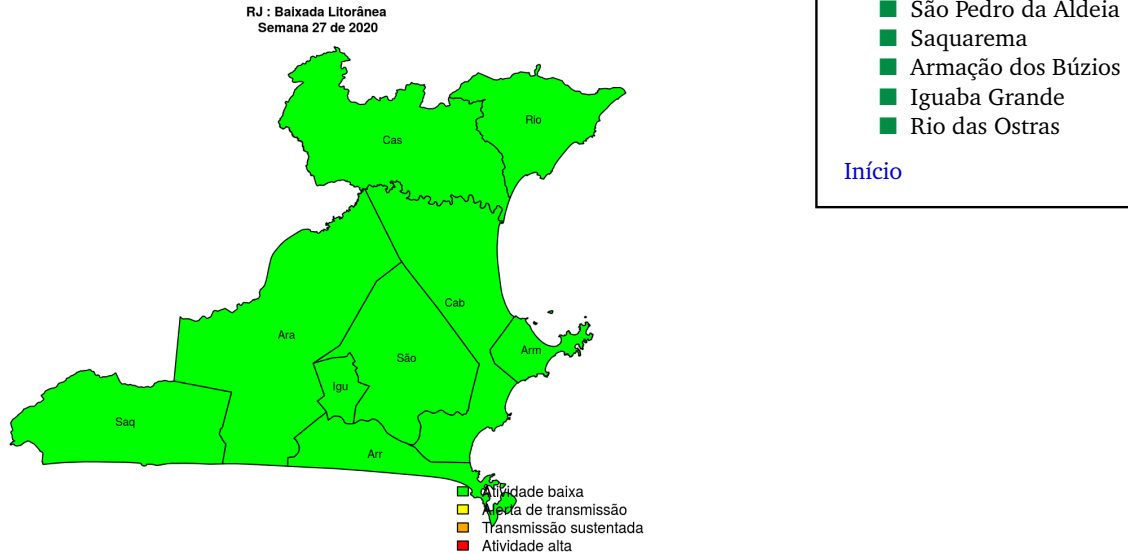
RJ : Baixada Litorânea
Semana 27 de 2020

Cas
Rio
Cab
Ara
São
Arm
Igu
Saq
Arr

Atividade baixa
Alerta de transmissão
Transmissão sustentada
Atividade alta

São Pedro da Aldeia
Saquarema
Armação dos Búzios
Iguaba Grande
Rio das Ostras

Início